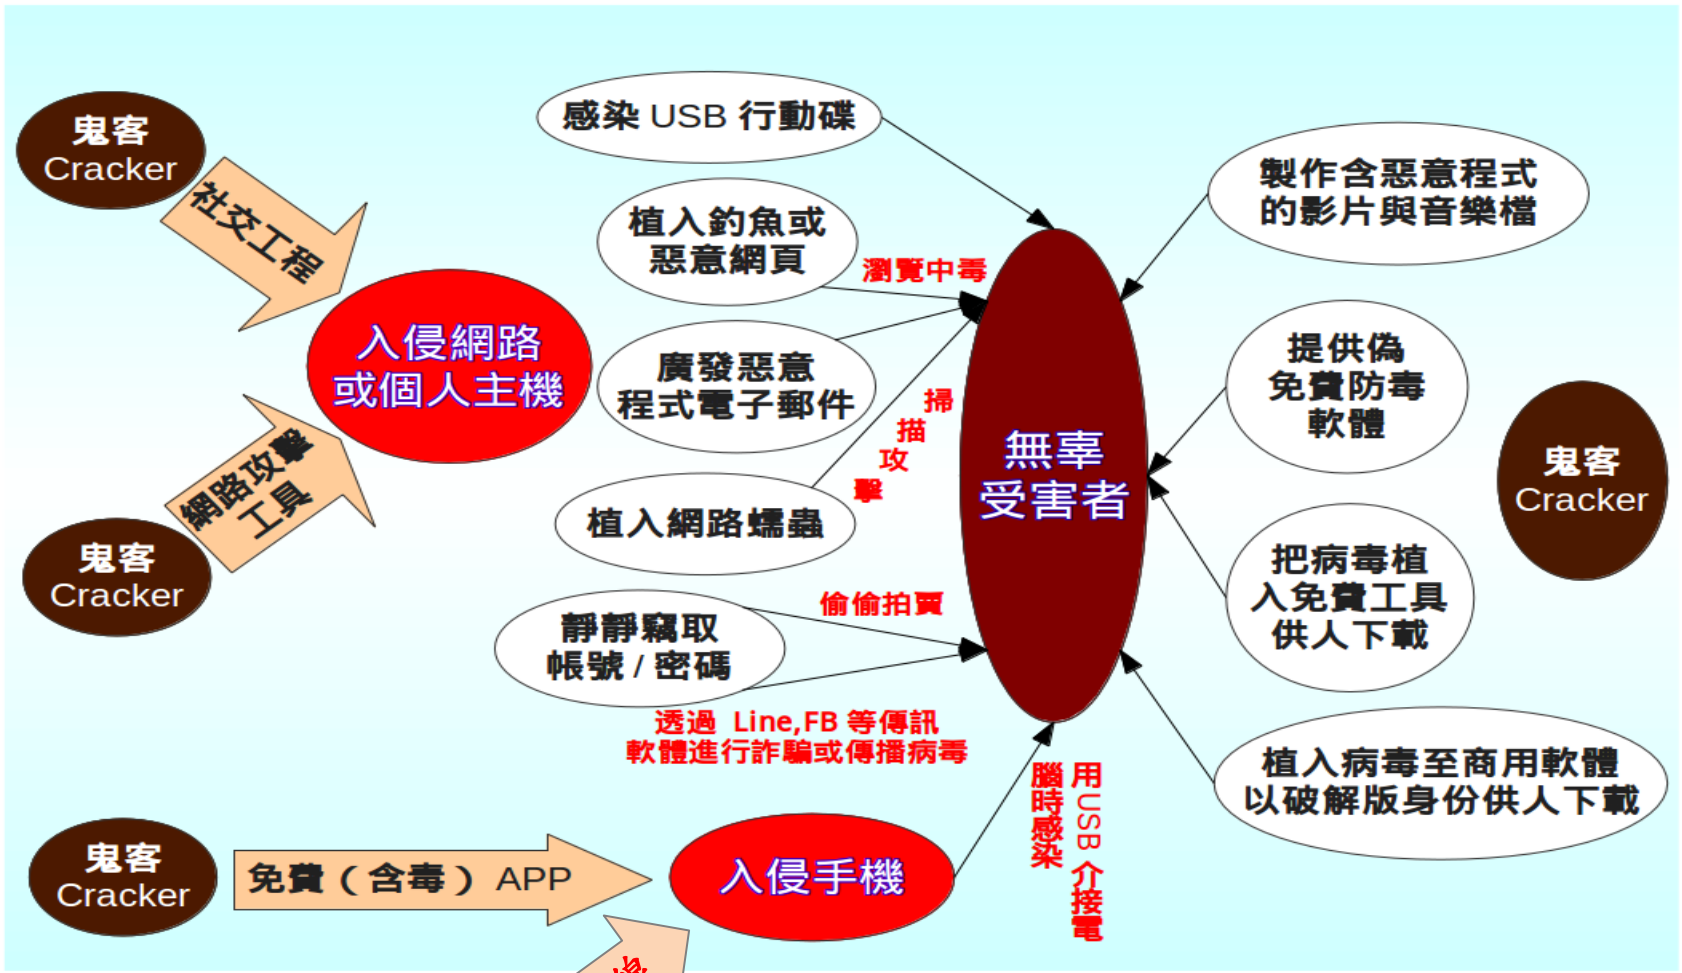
鬼客
Cracker

社交工程

入侵網路
或個人主機

網路攻擊
工具

鬼客
Cracker

感染 USB 行動碟

植入釣魚或
惡意網頁

瀏覽中毒

廣發惡意
程式電子郵件

掃
描
攻
擊

植入網路蠕蟲

偷偷拍賣

靜靜竊取
帳號 / 密碼

透過 Line,FB 等傳訊
軟體進行詐騙或傳播病毒

無辜
受害者

製作含惡意程式
的影片與音樂檔

提供偽
免費防毒
軟體

鬼客
Cracker

把病毒植
入免費工具
供人下載

植入病毒至商用軟體
以破解版身份供人下載

用 USB 介接電
腦時感染

鬼客
Cracker

免費（含毒） APP

入侵手機

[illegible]